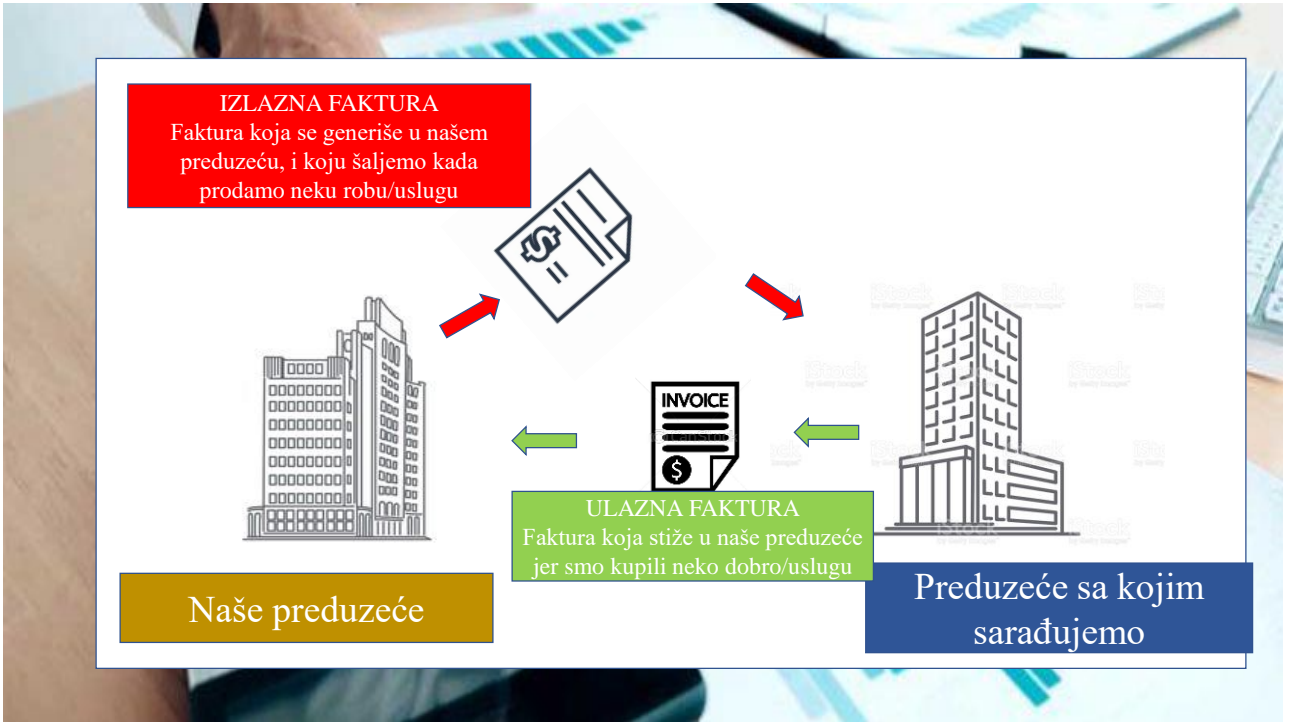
IZLAZNA FAKTURA
Faktura koja se generiše u našem preduzeću, i koju šaljemo kada prodamo neku robu/uslugu

INVOICE

ULAZNA FAKTURA
Faktura koja stiže u naše preduzeće jer smo kupili neko dobro/uslugu

Naše preduzeće

Preduzeće sa kojim sarađujemo